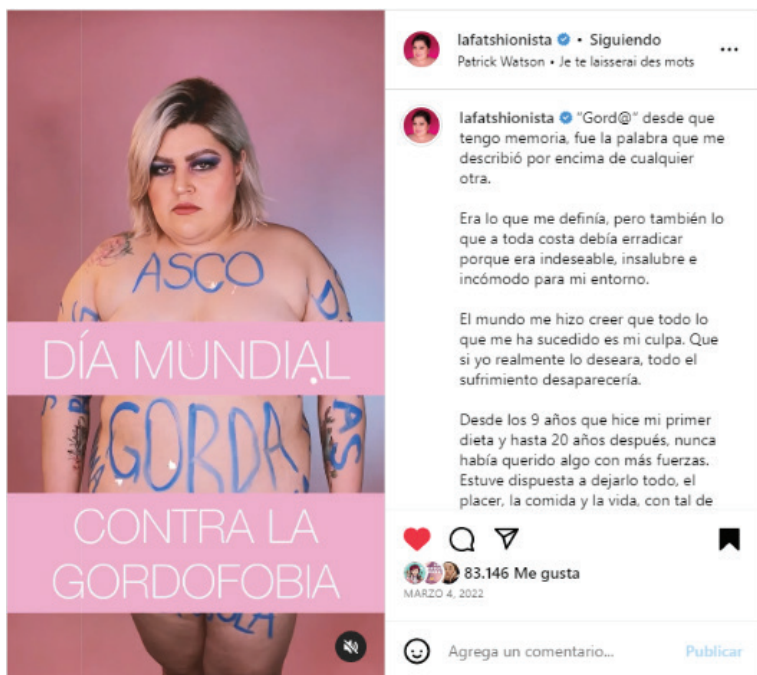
ASCO

DÍA MUNDIAL

GORDA

CONTRA LA GORDOFOBIA

lafatshionista • Siguiendo
Patrick Watson • Je te laisserai des mots

lafatshionista "Gord@" desde que tengo memoria, fue la palabra que me describió por encima de cualquier otra.

Era lo que me definía, pero también lo que a toda costa debía erradicar porque era indeseable, insalubre e incómodo para mi entorno.

El mundo me hizo creer que todo lo que me ha sucedido es mi culpa. Que si yo realmente lo deseara, todo el sufrimiento desaparecería.

Desde los 9 años que hice mi primer dieta y hasta 20 años después, nunca había querido algo con más fuerzas. Estuve dispuesta a dejarlo todo, el placer, la comida y la vida, con tal de

83.146 Me gusta
MARZO 4, 2022

Agrega un comentario... Publicar